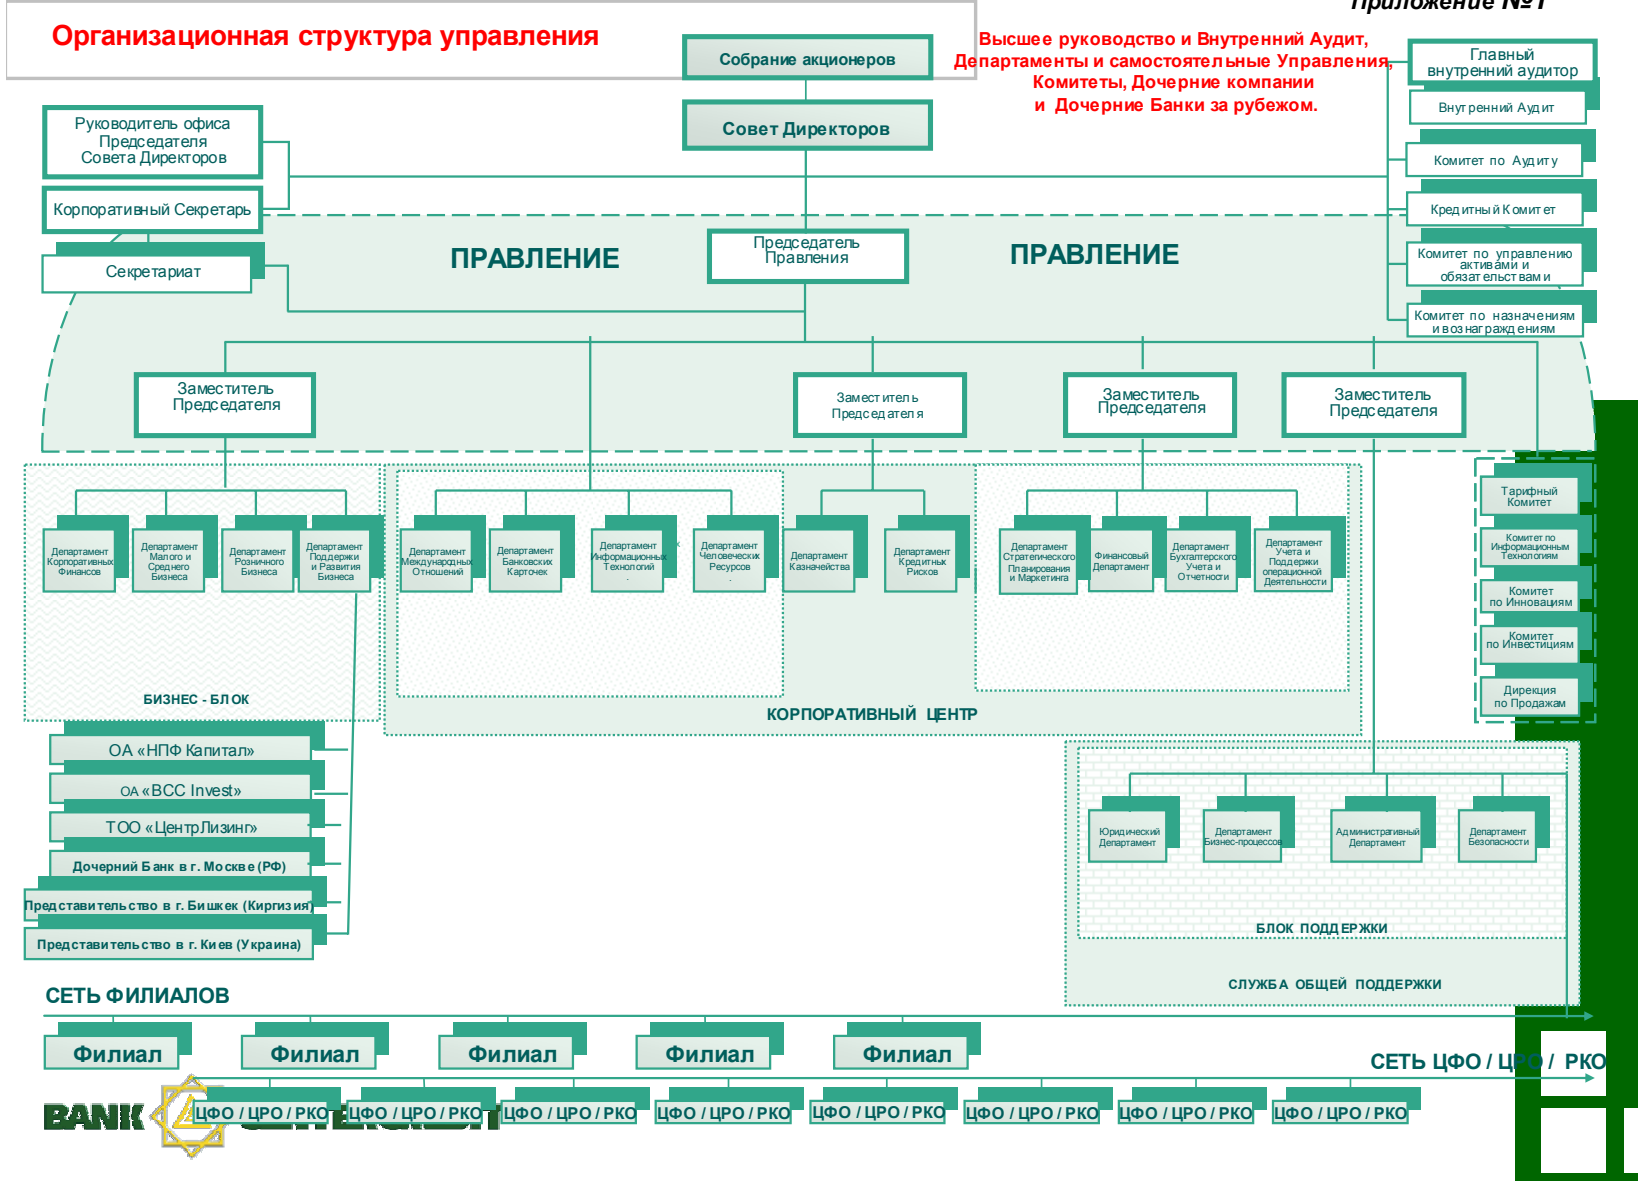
Приложение №1

Организационная структура управления

Собрание акционеров

Высшее руководство и Внутренний Аудит, Департаменты и самостоятельные Управления, Комитеты, Дочерние компании и Дочерние Банки за рубежом.

Главный внутренний аудитор

Внутренний Аудит

Комитет по Аудиту

Кредитный Комитет

Комитет по управлению активами и обязательствами

Комитет по назначениям и вознаграждениям

Совет Директоров

Руководитель офиса Председателя Совета Директоров

Корпоративный Секретарь

Секретариат

ПРАВЛЕНИЕ

Председатель Правления

ПРАВЛЕНИЕ

Заместитель Председателя

Заместитель Председателя

Заместитель Председателя

Заместитель Председателя

Департамент Корпоративных Финансов

Департамент Малого и Среднего Бизнеса

Департамент Розничного Бизнеса

Департамент Поддержки и Развития Бизнеса

Департамент Международных Отношений

Департамент Банковских Карточек

Департамент Информационных Технологий

Департамент Человеческих Ресурсов

Департамент Казначейства

Департамент Кредитных Рисков

Департамент Стратегического Планирования и Маркетинга

Финансовый Департамент

Департамент Бухгалтерского Учета и Отчетности

Департамент Учета и Поддержки операционной Деятельности

Тарифный Комитет

Комитет по Информационным Технологиям

Комитет по Инновациям

Комитет по Инвестициям

Дирекция по Продажам

БИЗНЕС - БЛОК

КОРПОРАТИВНЫЙ ЦЕНТР

ОА «НПФ Капитал»

ОА «BCC Invest»

ТОО «ЦентрЛизинг»

Дочерний Банк в г. Москве (РФ)

Представительство в г. Бишкек (Киргизия)

Представительство в г. Киев (Украина)

Юридический Департамент

Департамент Бизнес-процессов

Административный Департамент

Департамент Безопасности

БЛОК ПОДДЕРЖКИ

СЛУЖБА ОБЩЕЙ ПОДДЕРЖКИ

СЕТЬ ФИЛИАЛОВ

Филиал

Филиал

Филиал

Филиал

Филиал

СЕТЬ ЦФО / ЦРО / РКО

ЦФО / ЦРО / РКО

ЦФО / ЦРО / РКО

ЦФО / ЦРО / РКО

ЦФО / ЦРО / РКО

ЦФО / ЦРО / РКО

ЦФО / ЦРО / РКО

ЦФО / ЦРО / РКО

ЦФО / ЦРО / РКО

BANK CENTERCREDIT